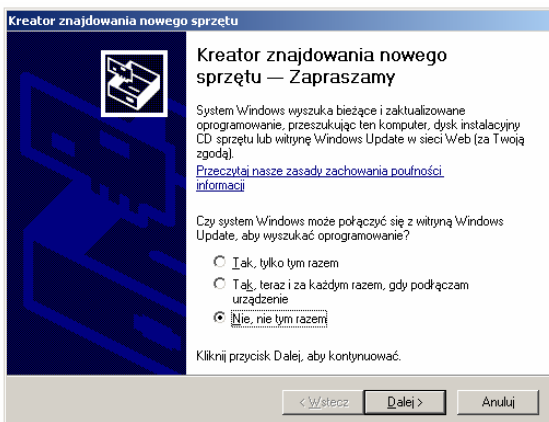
Kreator znajdowania nowego sprzętu

Kreator znajdowania nowego sprzętu — Zapraszamy

System Windows wyszuka bieżące i zaktualizowane oprogramowanie, przeszukując ten komputer, dysk instalacyjny CD sprzętu lub witrynę Windows Update w sieci Web (za Twoją zgodą).

Przeczytaj nasze zasady zachowania poufności informacji

Czy system Windows może połączyć się z witryną Windows Update, aby wyszukać oprogramowanie?

Tak, tylko tym razem

Tak, teraz i za każdym razem, gdy podłączam urządzenie

Nie, nie tym razem

Kliknij przycisk Dalej, aby kontynuować.

< Wstecz

Dalej >

Anuluj